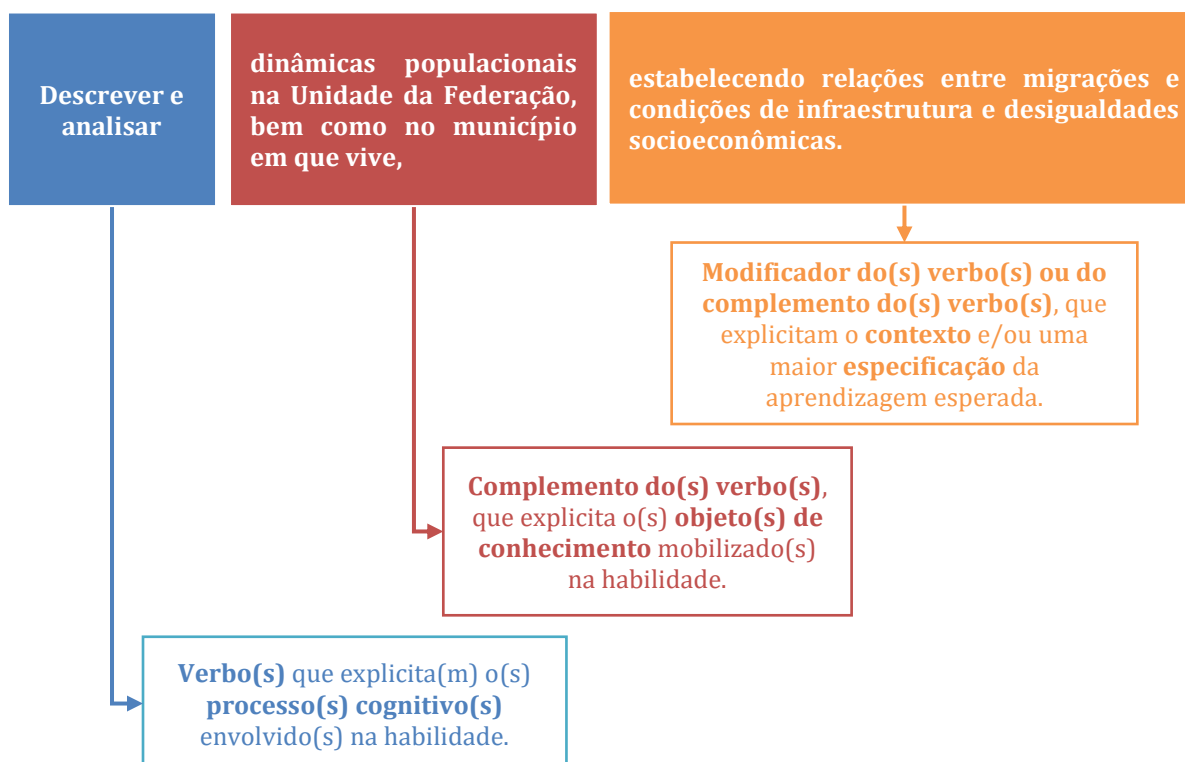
Descrever e analisar

dinâmicas populacionais na Unidade da Federação, bem como no município em que vive,

estabelecendo relações entre migrações e condições de infraestrutura e desigualdades socioeconômicas.

Modificador do(s) verbo(s) ou do complemento do(s) verbo(s), que explicitam o contexto e/ou uma maior especificação da aprendizagem esperada.

Complemento do(s) verbo(s), que explicita o(s) objeto(s) de conhecimento mobilizado(s) na habilidade.

Verbo(s) que explicita(m) o(s) processo(s) cognitivo(s) envolvido(s) na habilidade.